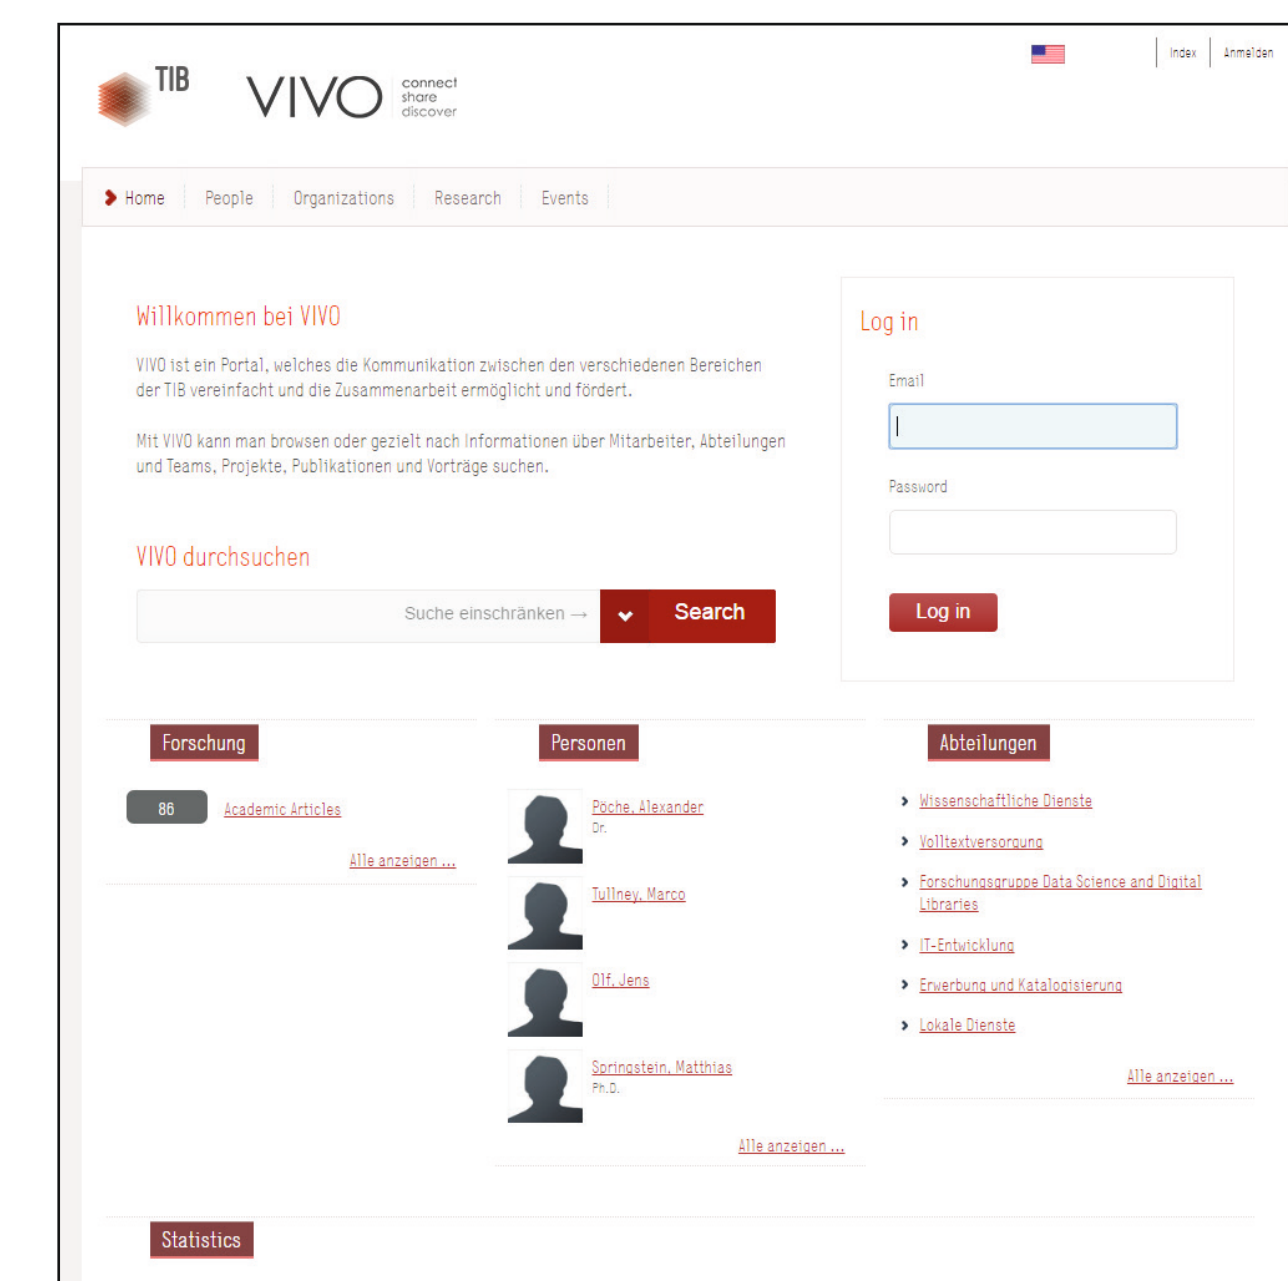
TIB

VIVO connect share discover

Index | Anmelden

Home | People | Organizations | Research | Events

Willkommen bei VIVO

VIVO ist ein Portal, welches die Kommunikation zwischen den verschiedenen Bereichen der TIB vereinfacht und die Zusammenarbeit ermöglicht und fördert.

Mit VIVO kann man browsen oder gezielt nach Informationen über Mitarbeiter, Abteilungen und Teams, Projekte, Publikationen und Vorträge suchen.

VIVO durchsuchen

Suche einschränken →

Search

Log in

Email

Password

Log in

Forschung

86 Academic Articles

Alle anzeigen ...

Personen

Pöche, Alexander
Dr.

Tullney, Marco

Olf, Jens

Springstein, Matthias
Ph.D.

Alle anzeigen ...

Abteilungen

Wissenschaftliche Dienste

Volltextversorgung

Forschungsgruppe Data Science and Digital Libraries

IT-Entwicklung

Erwerbung und Katalogisierung

Lokale Dienste

Alle anzeigen ...

Statistics